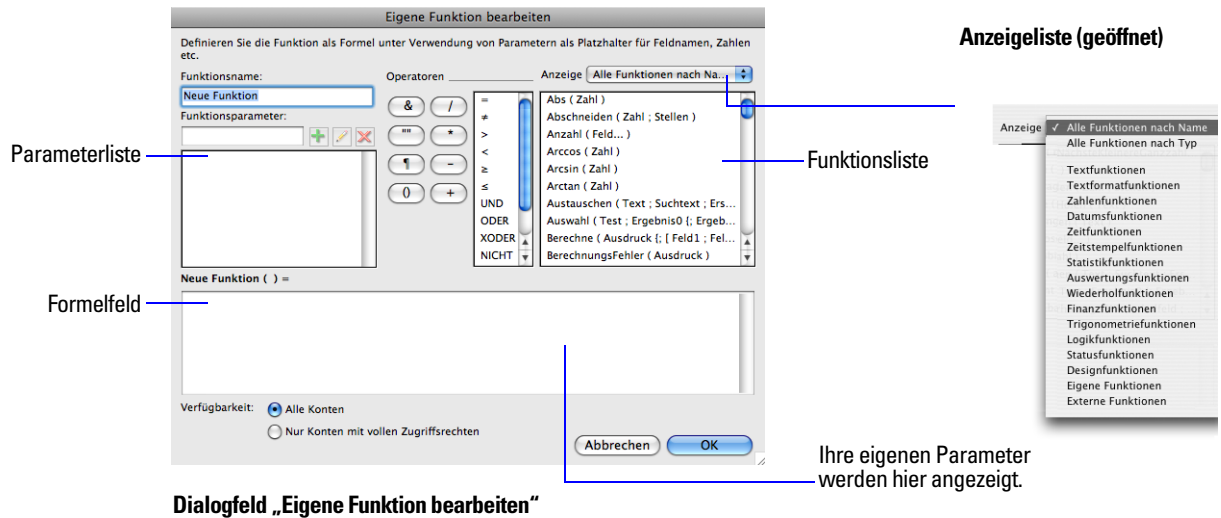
Eigene Funktion bearbeiten

Definieren Sie die Funktion als Formel unter Verwendung von Parametern als Platzhalter für Feldnamen, Zahlen etc.

Funktionsname:

Neue Funktion

Funktionsparameter:

Operatoren

&
/
""
*
¶
-
()
+

=
≠
>
<
≥
≤
UND
ODER
XODER
NICHT

Anzeige Alle Funktionen nach Na...

Abs ( Zahl )
Abschneiden ( Zahl ; Stellen )
Anzahl ( Feld... )
Arccos ( Zahl )
Arcsin ( Zahl )
Arctan ( Zahl )
Austauschen ( Text ; Suchtext ; Ers...
Auswahl ( Test ; Ergebnis0 {; Ergeb...
Berechne ( Ausdruck {; [ Feld1 ; Fel...
BerechnungsFehler ( Ausdruck )

Neue Funktion ( ) =

Verfügbarkeit: Alle Konten
Nur Konten mit vollen Zugriffsrechten

Abbrechen OK

Parameterliste

Formelfeld

Funktionsliste

Anzeigeliste (geöffnet)

Anzeige
✓ Alle Funktionen nach Name
Alle Funktionen nach Typ
Textfunktionen
Textformatfunktionen
Zahlenfunktionen
Datumsfunktionen
Zeitfunktionen
Zeitstempelfunktionen
Statistikfunktionen
Auswertungsfunktionen
Wiederholfunktionen
Finanzfunktionen
Trigonometriefunktionen
Logikfunktionen
Statusfunktionen
Designfunktionen
Eigene Funktionen
Externe Funktionen

Ihre eigenen Parameter werden hier angezeigt.

Dialogfeld „Eigene Funktion bearbeiten“